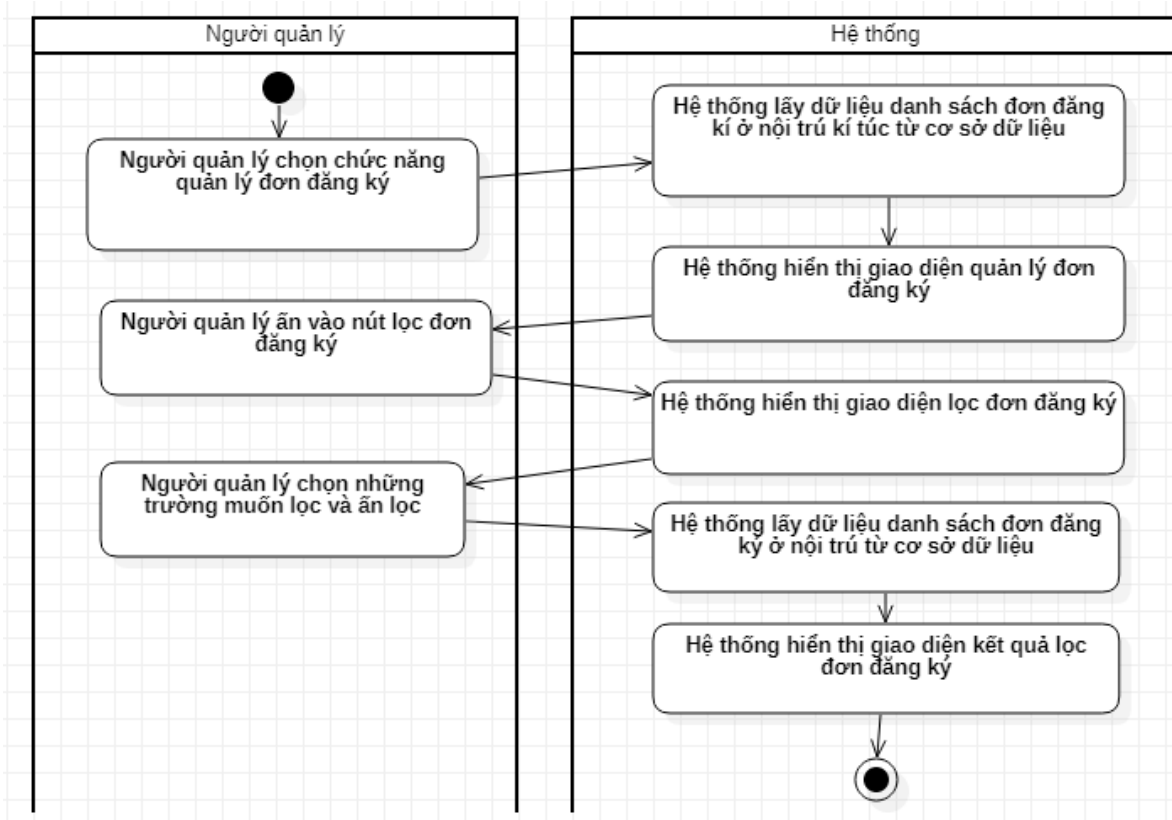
Người quản lý

Hệ thống

Người quản lý chọn chức năng quản lý đơn đăng ký

Hệ thống lấy dữ liệu danh sách đơn đăng kí ở nội trú kí túc từ cơ sở dữ liệu

Hệ thống hiển thị giao diện quản lý đơn đăng ký

Người quản lý ấn vào nút lọc đơn đăng ký

Hệ thống hiển thị giao diện lọc đơn đăng ký

Người quản lý chọn những trường muốn lọc và ấn lọc

Hệ thống lấy dữ liệu danh sách đơn đăng ký ở nội trú từ cơ sở dữ liệu

Hệ thống hiển thị giao diện kết quả lọc đơn đăng ký